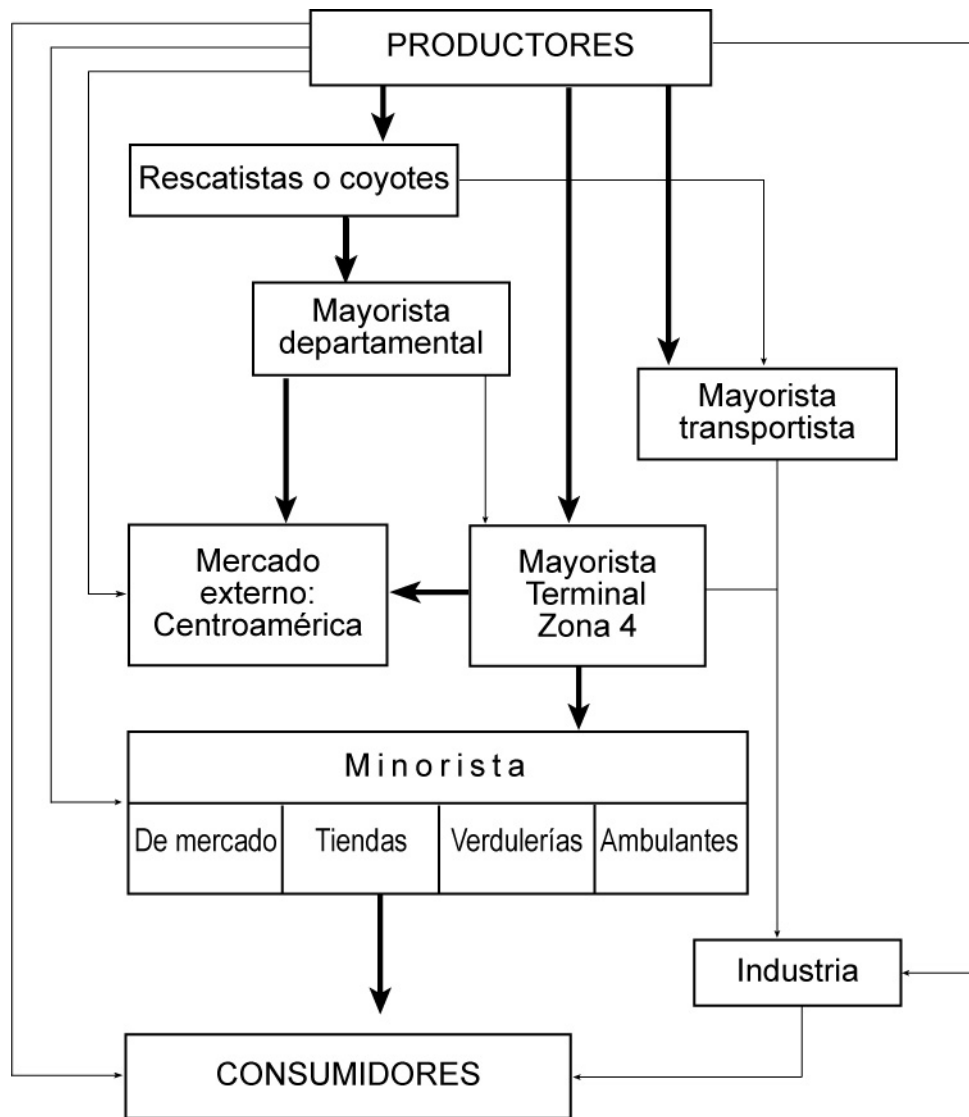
PRODUCTORES

Rescatistas o coyotes

Mayorista departamental

Mayorista transportista

Mercado externo: Centroamérica

Mayorista Terminal Zona 4

Minorista

| De mercado | Tiendas | Verdulerías | Ambulantes |
|---|---|---|---|

Industria

CONSUMIDORES